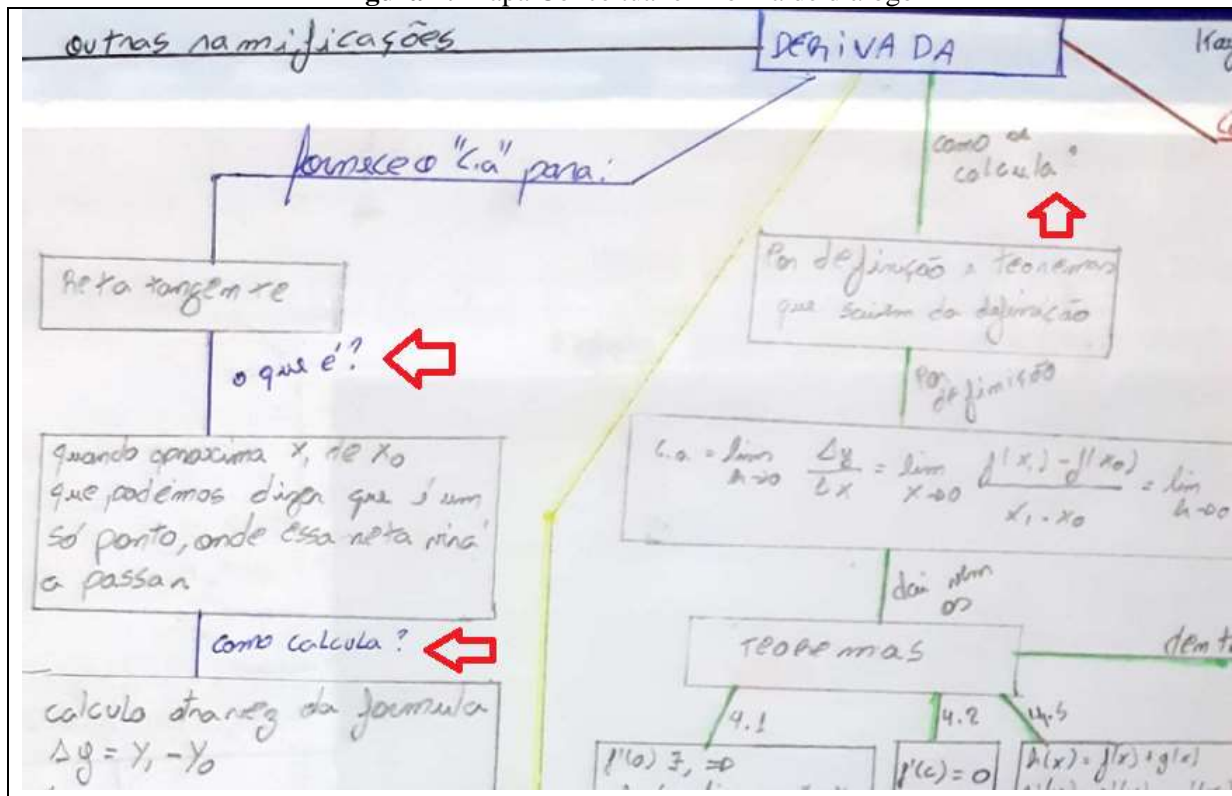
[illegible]

outras ramificações

DERIVADA

Tang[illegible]

C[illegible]

fornece o "C.a" para:

como se calcula?

Por definição a teoremas que saiem da definição

Por definição

$C.a = \lim_{h \to 0} \frac{\Delta y}{\Delta x} = \lim_{x \to 0} \frac{f(x_1) - f(x_0)}{x_1 - x_0} = \lim_{h \to 0}$ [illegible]

dai vem os

TEOREMAS

dem t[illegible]

4.1

4.2

4.5

$f'(c)$ $\exists$, $\Rightarrow$ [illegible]

$f'(c) = 0$

$h(x) = f(x) + g(x)$ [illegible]

Reta tangente

o que é?

quando aproxima $x_1$ de $x_0$ que podemos dizer que é um só ponto, onde essa reta irá a passar

como calcula?

calculo através da formula $\Delta y = y_1 - y_0$